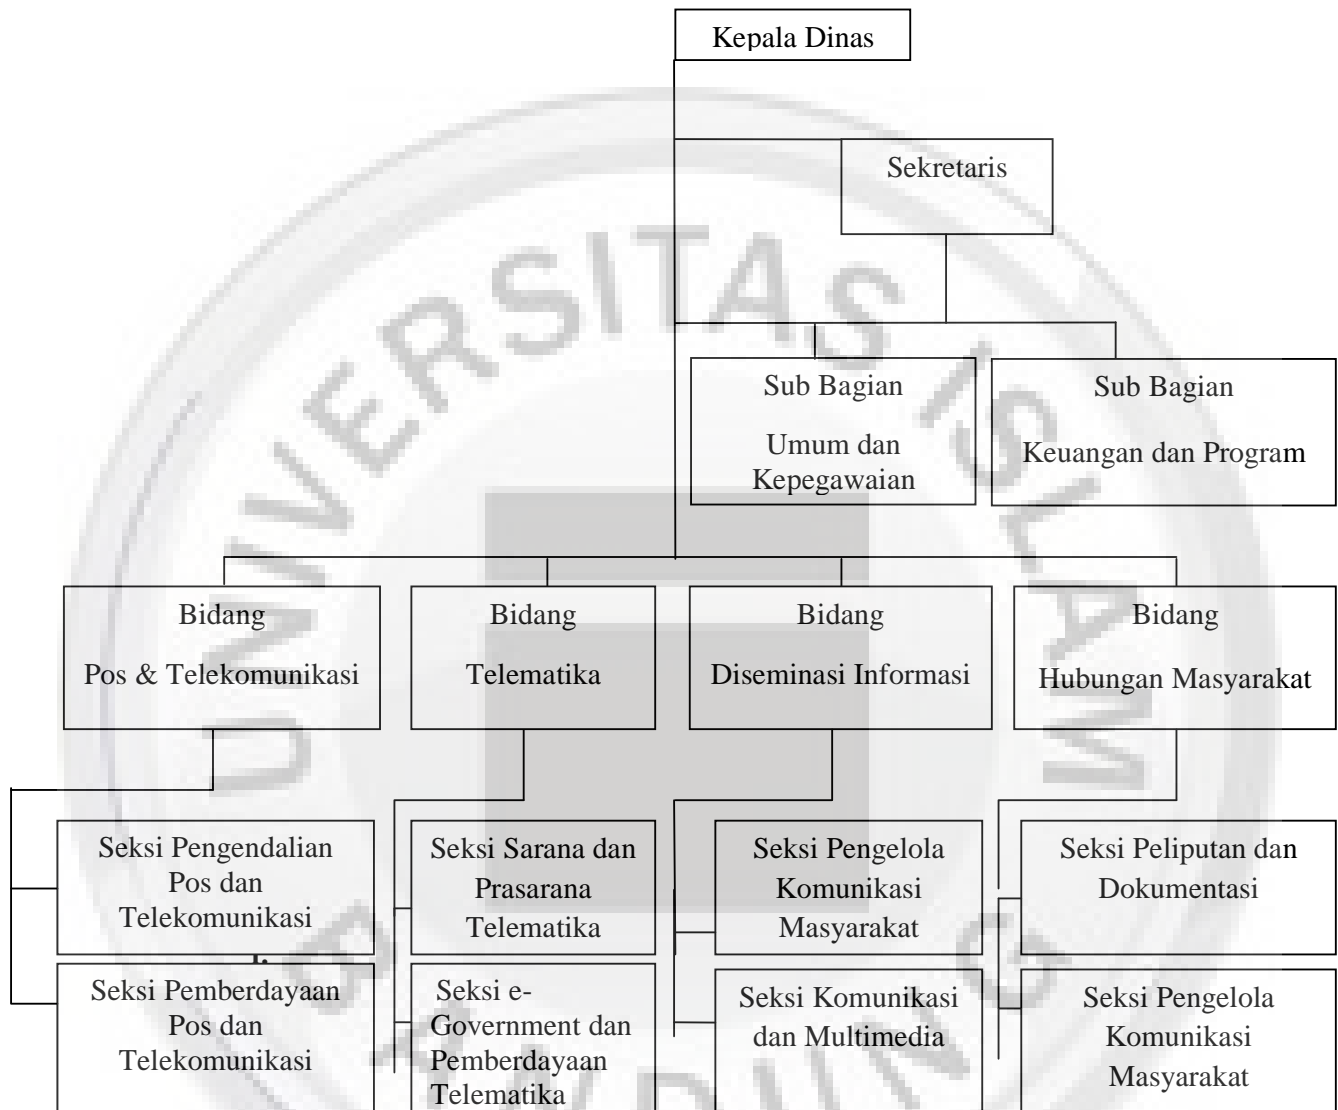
Kepala Dinas

Sekretaris

Sub Bagian

Umum dan Kepegawaian

Sub Bagian

Keuangan dan Program

Bidang

Pos & Telekomunikasi

Bidang

Telematika

Bidang

Diseminasi Informasi

Bidang

Hubungan Masyarakat

Seksi Pengendalian Pos dan Telekomunikasi

Seksi Pemberdayaan Pos dan Telekomunikasi

Seksi Sarana dan Prasarana Telematika

Seksi e-Government dan Pemberdayaan Telematika

Seksi Pengelola Komunikasi Masyarakat

Seksi Komunikasi dan Multimedia

Seksi Peliputan dan Dokumentasi

Seksi Pengelola Komunikasi Masyarakat

UNIVERSITAS ISLAM BANDUNG